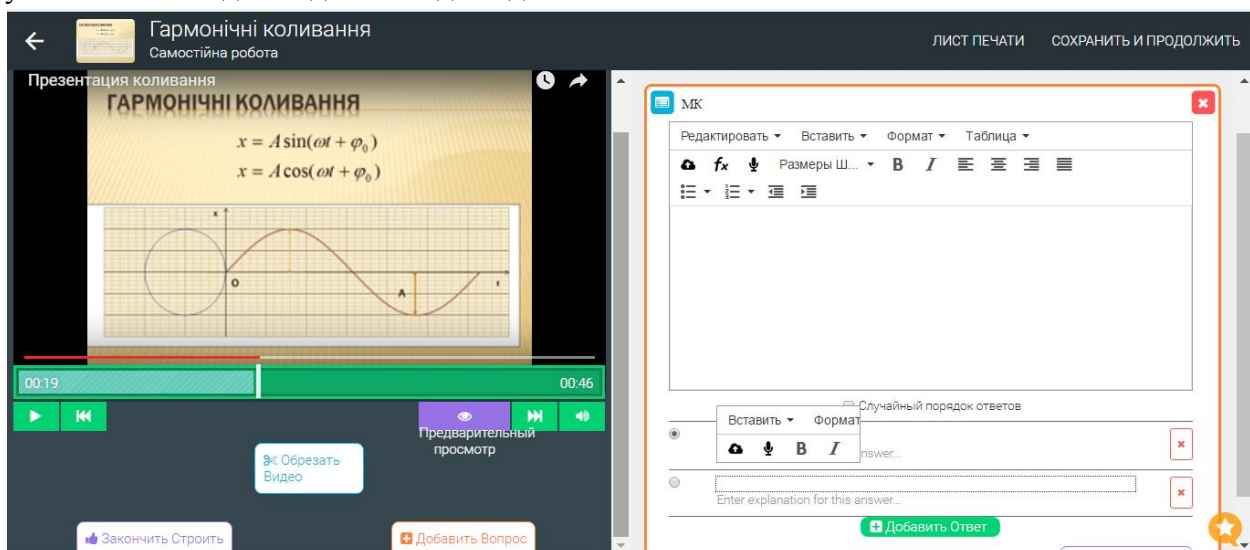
Гармонічні коливання
Самостійна робота

ЛИСТ ПЕЧАТИ
СОХРАНИТЬ И ПРОДОЛЖИТЬ

Презентация коливання

ГАРМОНІЧНІ КОЛИВАННЯ

$x = A\sin(\omega t + \varphi_0)$
$x = A\cos(\omega t + \varphi_0)$

x
O
A
t

00:19
00:46

Предварительный просмотр

Обрезать Видео

Закончить Строить

Добавить Вопрос

MK

Редактировать ▾ Вставить ▾ Формат ▾ Таблица ▾

Размеры Ш... ▾ B I

Случайный порядок ответов

Вставить ▾ Формат

B I

nswer...

Enter explanation for this answer...

Добавить Ответ